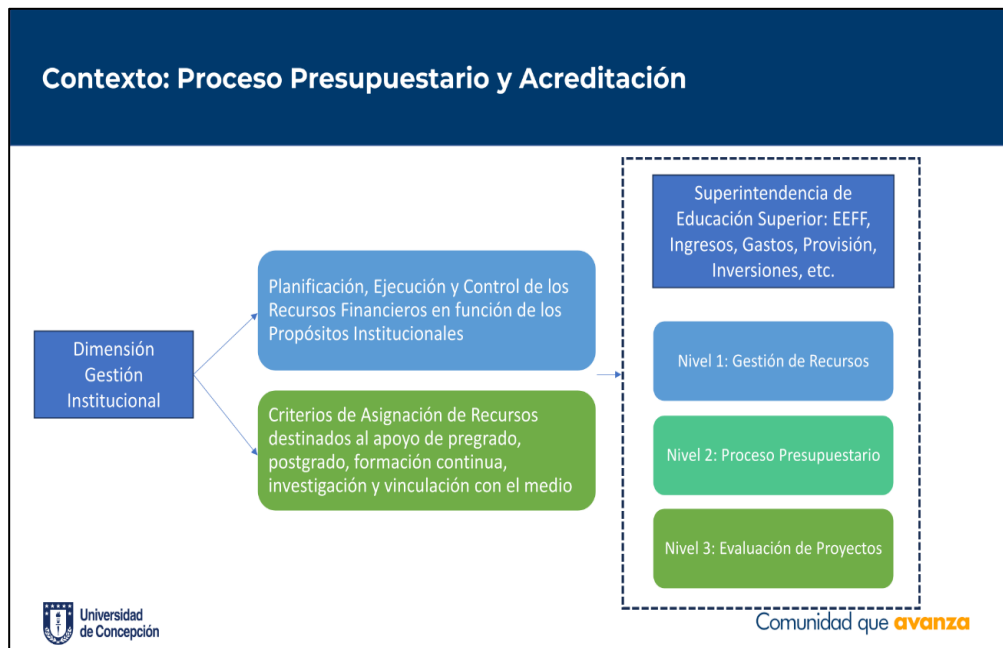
Contexto: Proceso Presupuestario y Acreditación

Dimensión Gestión Institucional

Planificación, Ejecución y Control de los Recursos Financieros en función de los Propósitos Institucionales

Criterios de Asignación de Recursos destinados al apoyo de pregrado, postgrado, formación continua, investigación y vinculación con el medio

Superintendencia de Educación Superior: EEFF, Ingresos, Gastos, Provisión, Inversiones, etc.

Nivel 1: Gestión de Recursos

Nivel 2: Proceso Presupuestario

Nivel 3: Evaluación de Proyectos

Universidad de Concepción

Comunidad que avanza